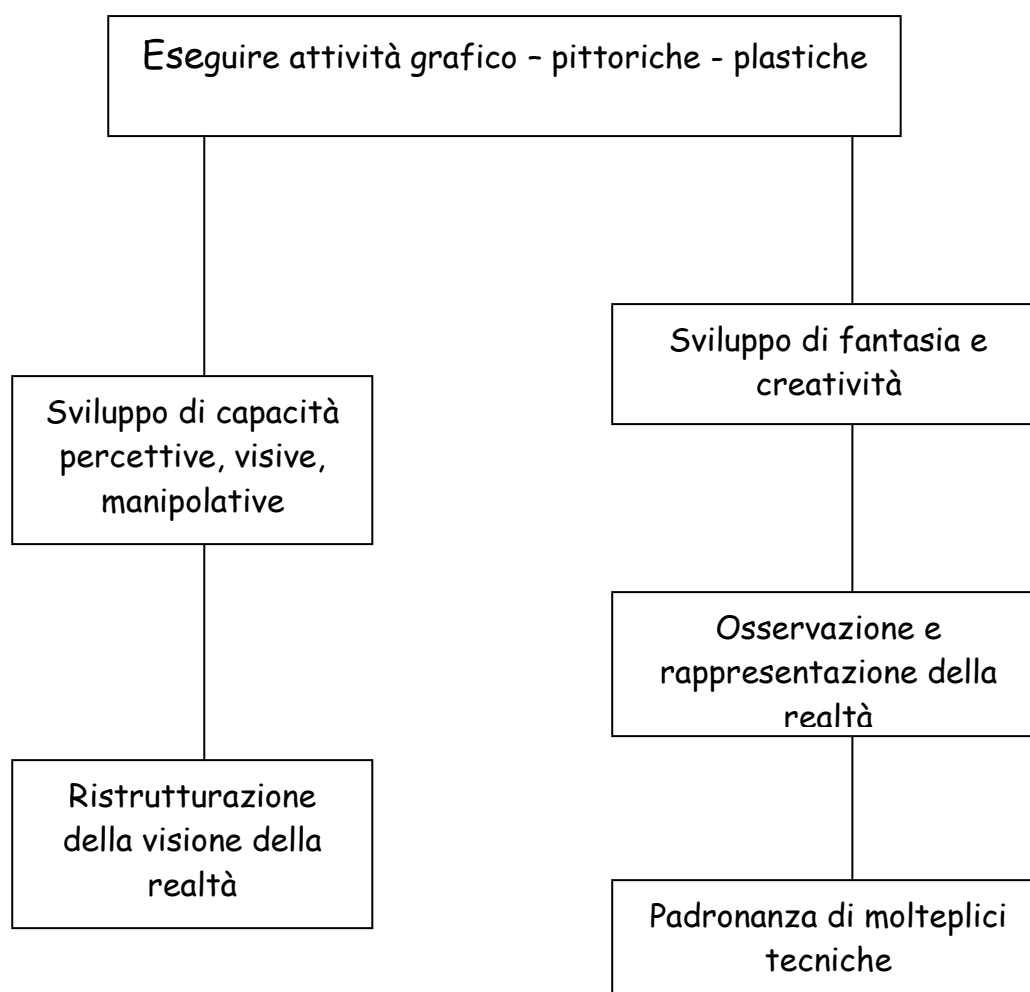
Eseguire attività grafico – pittoriche - plastiche

Sviluppo di capacità percettive, visive, manipolative

Ristrutturazione della visione della realtà

Sviluppo di fantasia e creatività

Osservazione e rappresentazione della realtà

Padronanza di molteplici tecniche